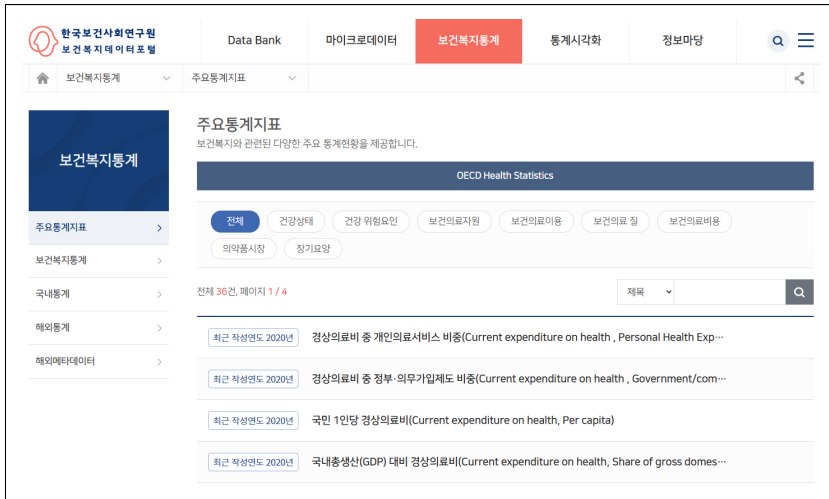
한국보건사회연구원
보건복지데이터포털

Data Bank
마이크로데이터
보건복지통계
통계시각화
정보마당

보건복지통계
주요통계지표

보건복지통계

주요통계지표
보건복지통계
국내통계
해외통계
해외메타데이터

주요통계지표
보건복지와 관련된 다양한 주요 통계현황을 제공합니다.

OECD Health Statistics

전체
건강상태
건강 위험요인
보건의료자원
보건의료이용
보건의료 질
보건의료비용
의약품시장
장기요양

전체 36건, 페이지 1 / 4

제목

최근 작성연도 2020년 경상의료비 중 개인의료서비스 비중(Current expenditure on health , Personal Health Exp…

최근 작성연도 2020년 경상의료비 중 정부·의무가입제도 비중(Current expenditure on health , Government/com…

최근 작성연도 2020년 국민 1인당 경상의료비(Current expenditure on health, Per capita)

최근 작성연도 2020년 국내총생산(GDP) 대비 경상의료비(Current expenditure on health, Share of gross domes…